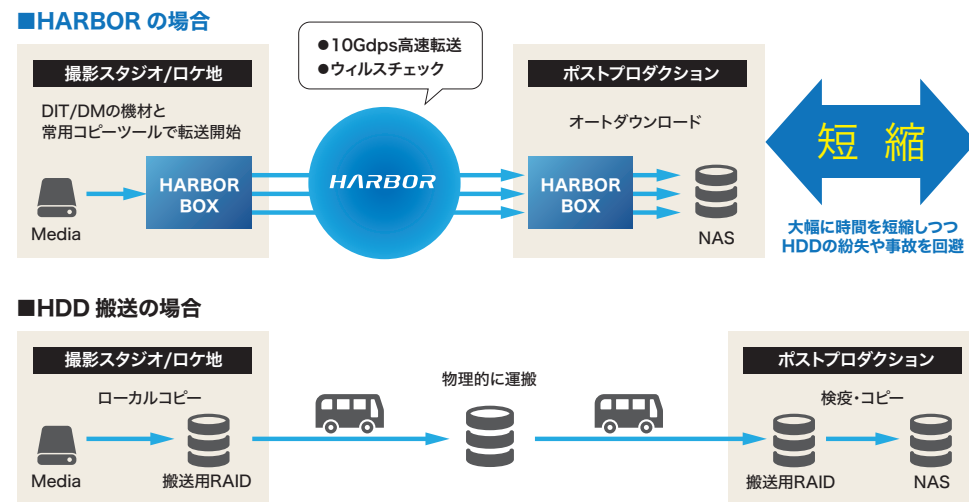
■HARBOR の場合

撮影スタジオ/ロケ地

DIT/DMの機材と常用コピーツールで転送開始

Media

HARBOR BOX

●10Gdps高速転送
●ウィルスチェック

HARBOR

ポストプロダクション

オートダウンロード

HARBOR BOX

NAS

短縮

大幅に時間を短縮しつつ
HDDの紛失や事故を回避

■HDD 搬送の場合

撮影スタジオ/ロケ地

ローカルコピー

Media

搬送用RAID

物理的に運搬

ポストプロダクション

検疫・コピー

搬送用RAID

NAS